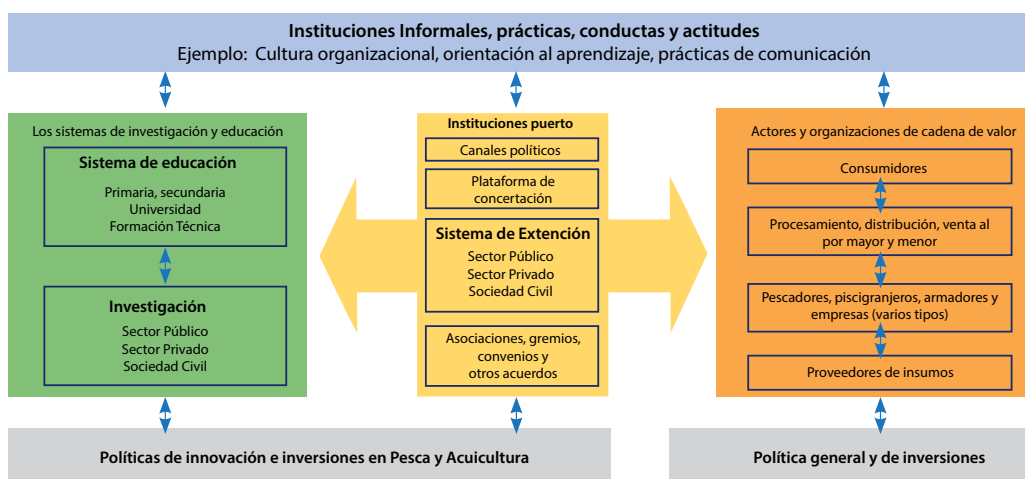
Instituciones Informales, prácticas, conductas y actitudes
Ejemplo: Cultura organizacional, orientación al aprendizaje, prácticas de comunicación

Los sistemas de investigación y educación

Sistema de educación
Primaria, secundaria
Universidad
Formación Técnica

Investigación
Sector Público
Sector Privado
Sociedad Civil

Instituciones puerto

Canales políticos

Plataforma de concertación

Sistema de Extención
Sector Público
Sector Privado
Sociedad Civil

Asociaciones, gremios, convenios y otros acuerdos

Actores y organizaciones de cadena de valor

Consumidores

Procesamiento, distribución, venta al por mayor y menor

Pescadores, piscigranjeros, armadores y empresas (varios tipos)

Proveedores de insumos

Políticas de innovación e inversiones en Pesca y Acuicultura

Política general y de inversiones